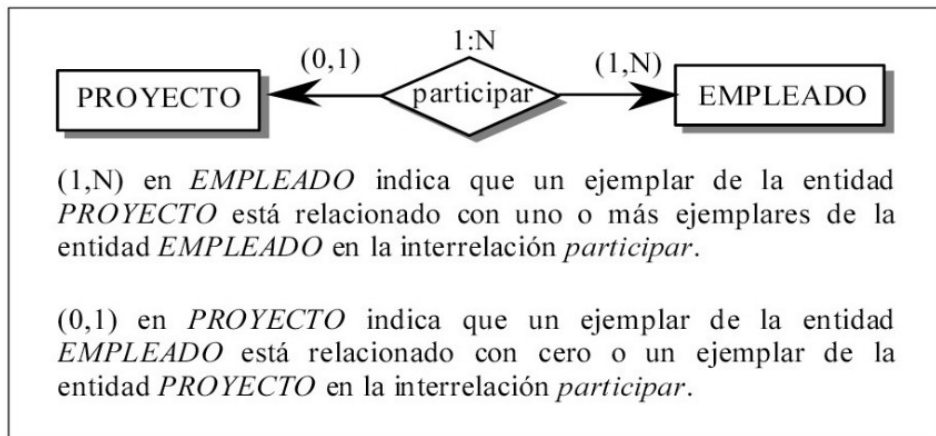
1:N

(0,1)

(1,N)

PROYECTO

participar

EMPLEADO

(1,N) en *EMPLEADO* indica que un ejemplar de la entidad *PROYECTO* está relacionado con uno o más ejemplares de la entidad *EMPLEADO* en la interrelación *participar*.

(0,1) en *PROYECTO* indica que un ejemplar de la entidad *EMPLEADO* está relacionado con cero o un ejemplar de la entidad *PROYECTO* en la interrelación *participar*.